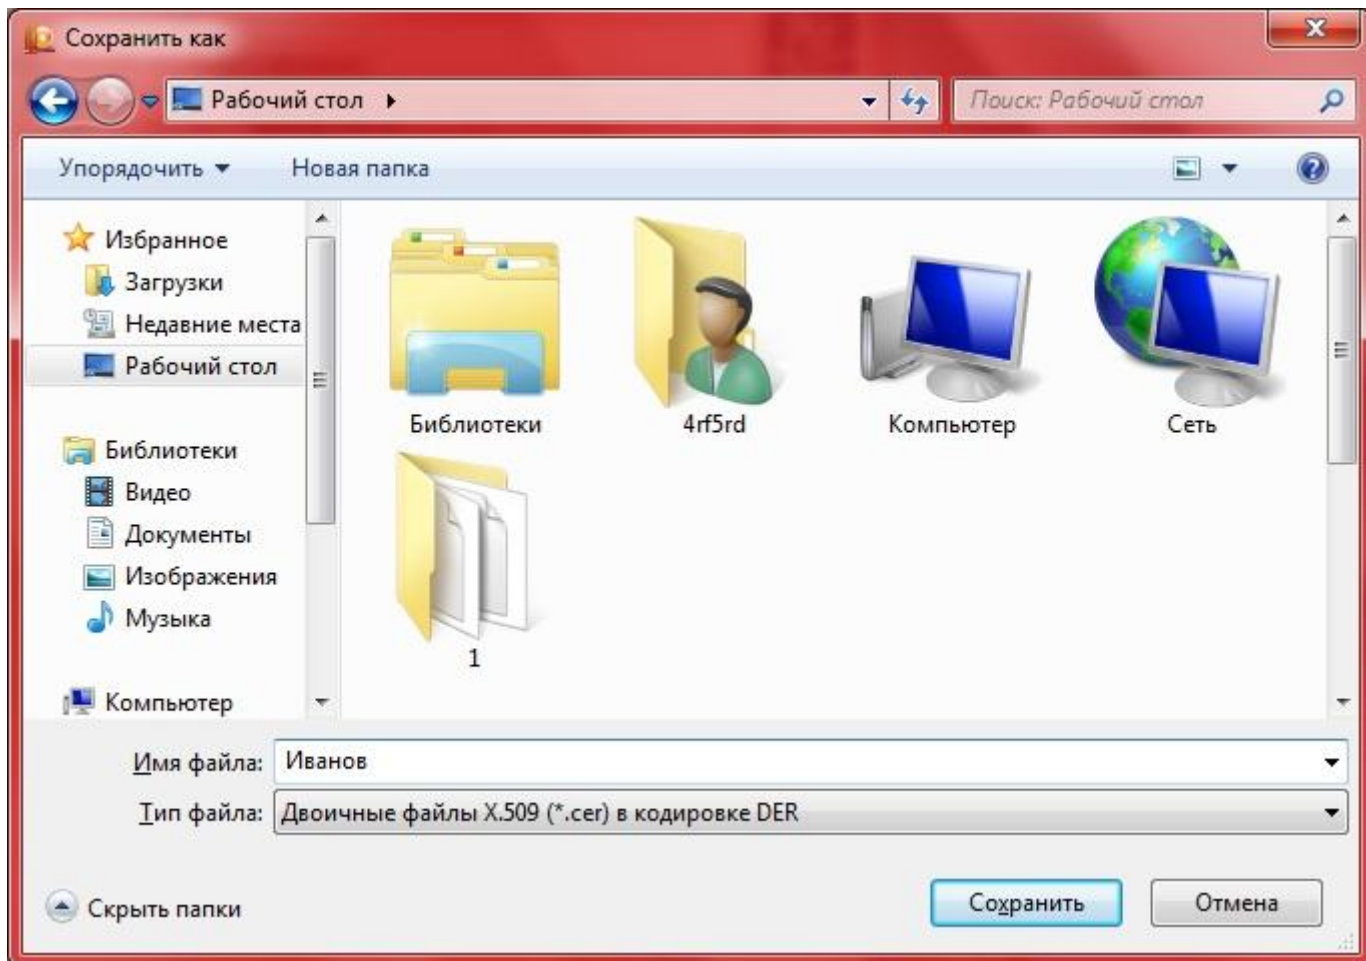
Сохранить как

Рабочий стол ▸

Поиск: Рабочий стол

Упорядочить ▾

Новая папка

Избранное
Загрузки
Недавние места
Рабочий стол

Библиотеки
Видео
Документы
Изображения
Музыка

Компьютер

Библиотеки

4rf5rd

Компьютер

Сеть

1

Имя файла: Иванов

Тип файла: Двоичные файлы X.509 (*.cer) в кодировке DER

Скрыть папки

Сохранить

Отмена